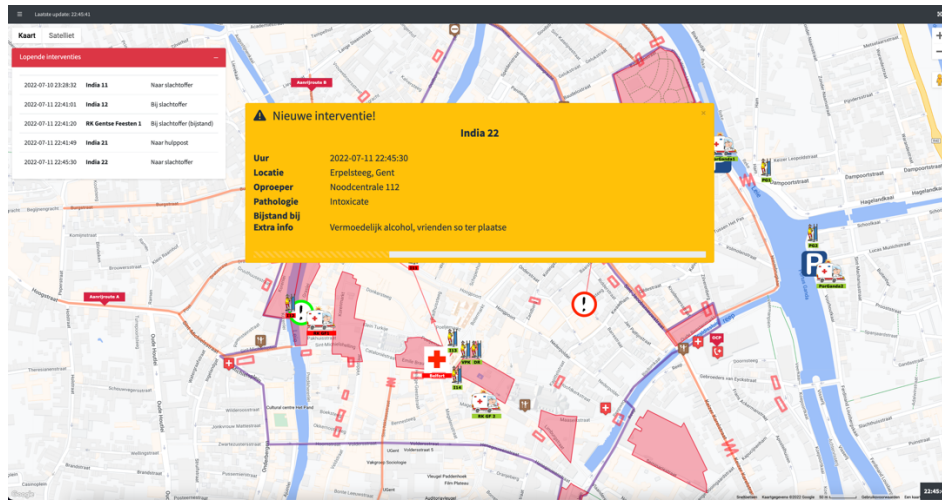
Laatste update: 22:45:41

Kaart Satelliet

Lopende interventies

| | | |
|---|---|---|
| 2022-07-10 23:28:32 | India 11 | Naar slachtoffer |
| 2022-07-11 22:41:01 | India 12 | Bij slachtoffer |
| 2022-07-11 22:41:20 | RK Gentse Feesten 1 | Bij slachtoffer (bijstand) |
| 2022-07-11 22:41:49 | India 21 | Naar hulppost |
| 2022-07-11 22:45:30 | India 22 | Naar slachtoffer |

Nieuwe interventie!

India 22

Uur 2022-07-11 22:45:30
Locatie Erpelsteeg, Gent
Oproeper Noodcentrale 112
Pathologie Intoxicatie
Bijstand bij
Extra info Vermoedelijk alcohol, vrienden so ter plaatse

Aanrijroute B

Aanrijroute A

Belfort

PGE

Portiersbus2

RK GF 3

22:45